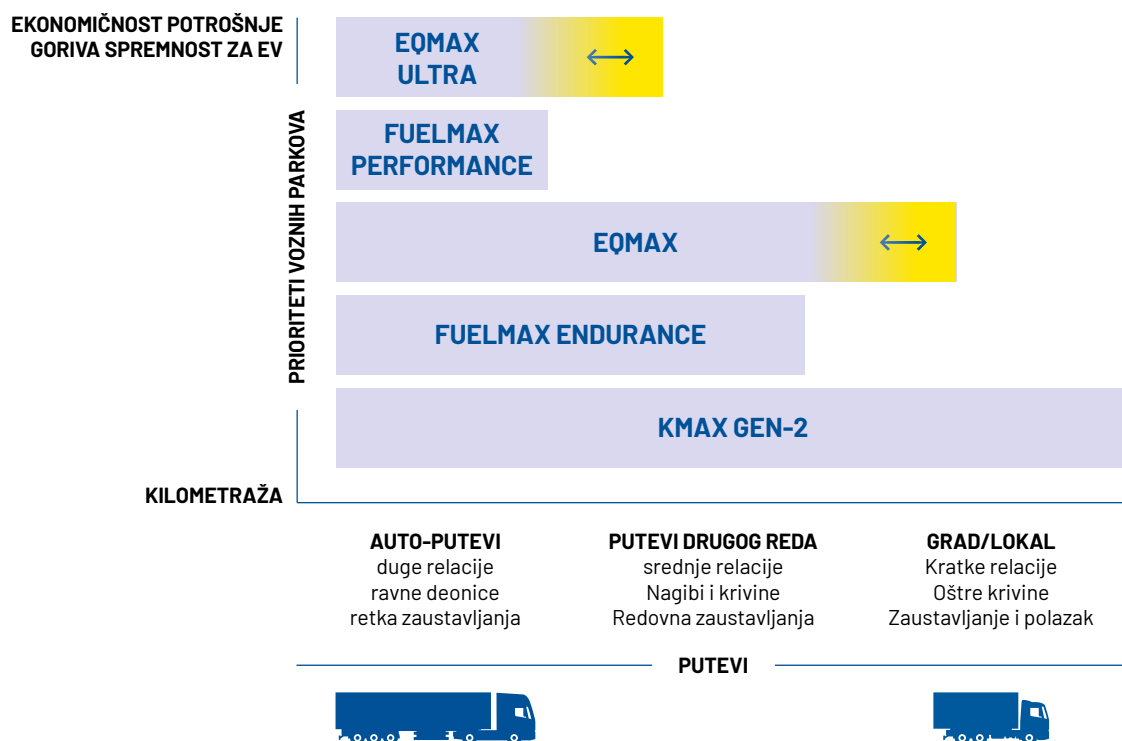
EKONOMIČNOST POTROŠNJE GORIVA SPREMNOST ZA EV

PRIORITETI VOZNIH PARKOVA

KILOMETRAŽA

EQMAX ULTRA

FUELMAX PERFORMANCE

EQMAX

FUELMAX ENDURANCE

KMAX GEN-2

AUTO-PUTEVI
duge relacije
ravne deonice
retka zaustavljanja

PUTEVI DRUGOG REDA
srednje relacije
Nagibi i krivine
Redovna zaustavljanja

GRAD/LOKAL
Kratke relacije
Oštre krivine
Zaustavljanje i polazak

PUTEVI